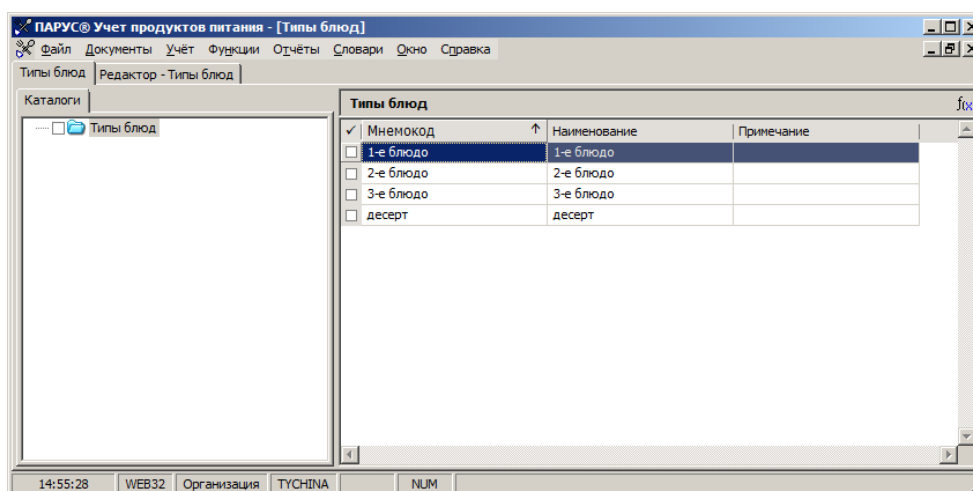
ПАРУС® Учет продуктов питания - [Типы блюд]

Файл Документы Учёт Функции Отчёты Словари Окно Справка

Типы блюд | Редактор - Типы блюд

Каталоги

Типы блюд

Типы блюд

| ✓ | Мнемокод | Наименование | Примечание |
|---|---|---|---|
| | 1-е блюдо | 1-е блюдо | |
| | 2-е блюдо | 2-е блюдо | |
| | 3-е блюдо | 3-е блюдо | |
| | десерт | десерт | |

14:55:28 | WEB32 | Организация | TYCHINA | | NUM